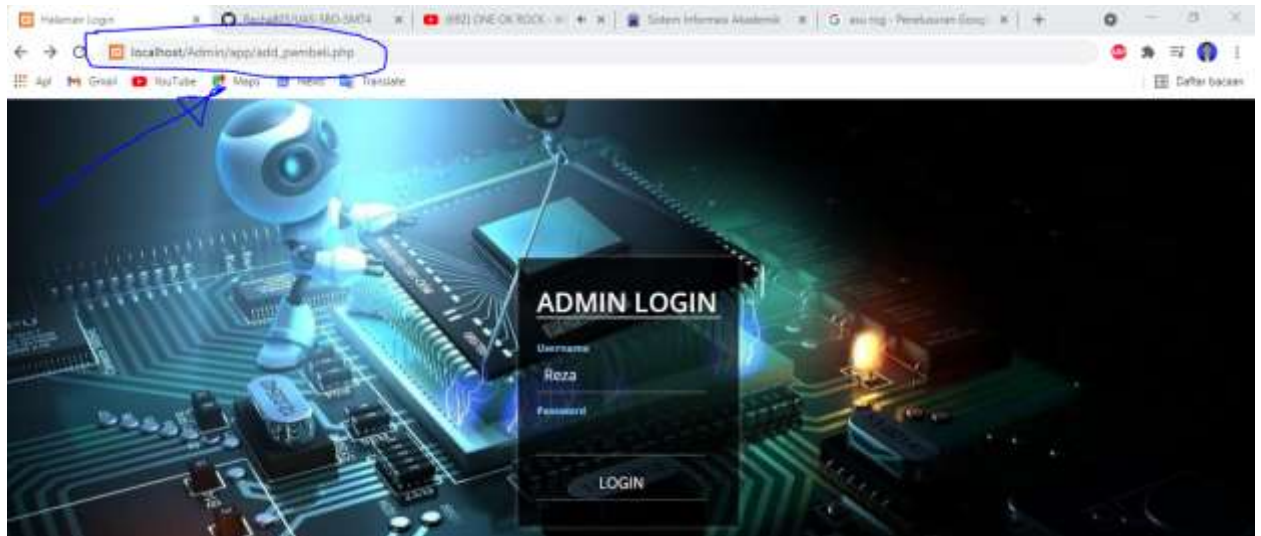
Halaman login
Reza485/UAS-SBD-SMT4
(682) ONE OK ROCK
Sistem Informasi Akademik
G asu.reg - Penelusuran Google
localhost/Admin/app/add_pembeli.php
Apl Gmail YouTube Maps Berita Translate
Daftar bacaan
ADMIN LOGIN
Username
Reza
Password
LOGIN